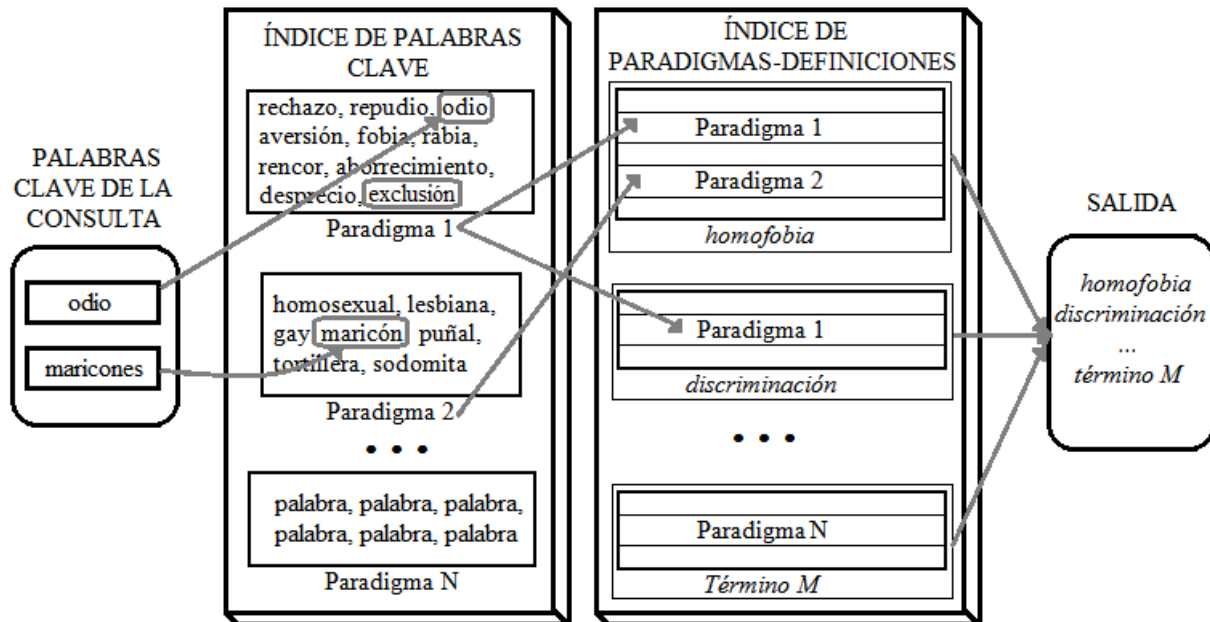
PALABRAS CLAVE DE LA CONSULTA

odio

maricones

ÍNDICE DE PALABRAS CLAVE

rechazo, repudio, odio aversión, fobia, rabia, rencor, aborrecimiento, desprecio, exclusión

Paradigma 1

homosexual, lesbiana, gay maricón puñal, tortillera, sodomita

Paradigma 2

• • •

palabra, palabra, palabra, palabra, palabra, palabra

Paradigma N

ÍNDICE DE PARADIGMAS-DEFINICIONES

Paradigma 1

Paradigma 2

*homofobia*

Paradigma 1

*discriminación*

• • •

Paradigma N

*Término M*

SALIDA

*homofobia*
*discriminación*
...
*término M*